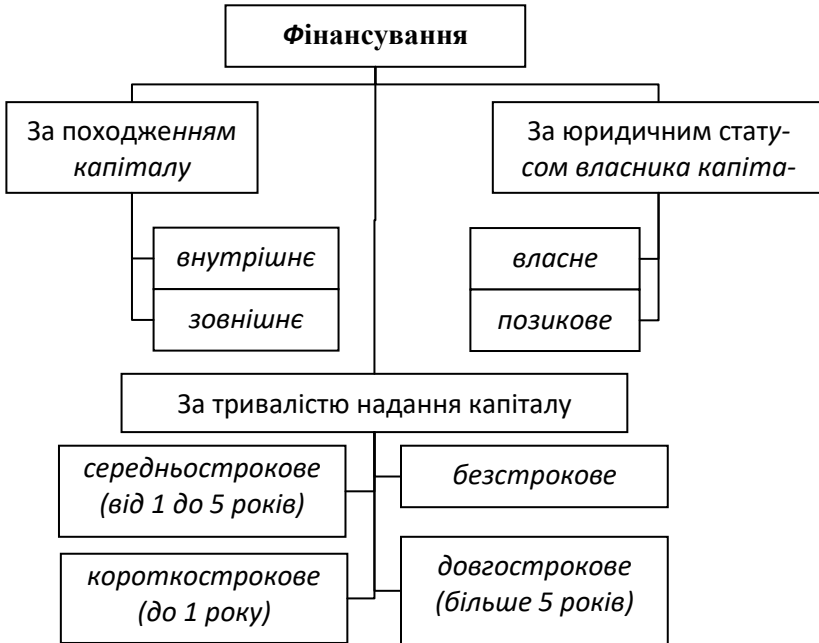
Фінансування

За походженням капіталу

внутрішнє

зовнішнє

За юридичним статусом власника капіта-

власне

позикове

За тривалістю надання капіталу

середньострокове (від 1 до 5 років)

безстрокове

короткострокове (до 1 року)

довгострокове (більше 5 років)